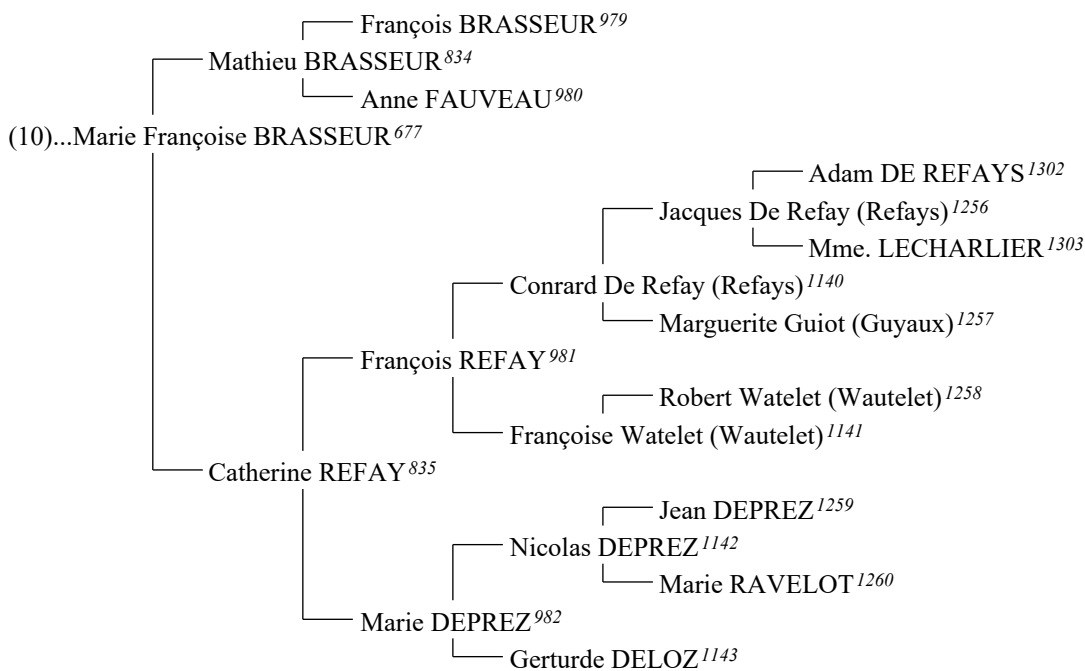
François BRASSEUR$^{979}$
Mathieu BRASSEUR$^{834}$
Anne FAUVEAU$^{980}$
(10)...Marie Françoise BRASSEUR$^{677}$
Adam DE REFAYS$^{1302}$
Jacques De Refay (Refays)$^{1256}$
Mme. LECHARLIER$^{1303}$
Conrard De Refay (Refays)$^{1140}$
Marguerite Guiot (Guyaux)$^{1257}$
François REFAY$^{981}$
Robert Watelet (Wautelet)$^{1258}$
Françoise Watelet (Wautelet)$^{1141}$
Catherine REFAY$^{835}$
Jean DEPREZ$^{1259}$
Nicolas DEPREZ$^{1142}$
Marie RAVELOT$^{1260}$
Marie DEPREZ$^{982}$
Gerturde DELOZ$^{1143}$